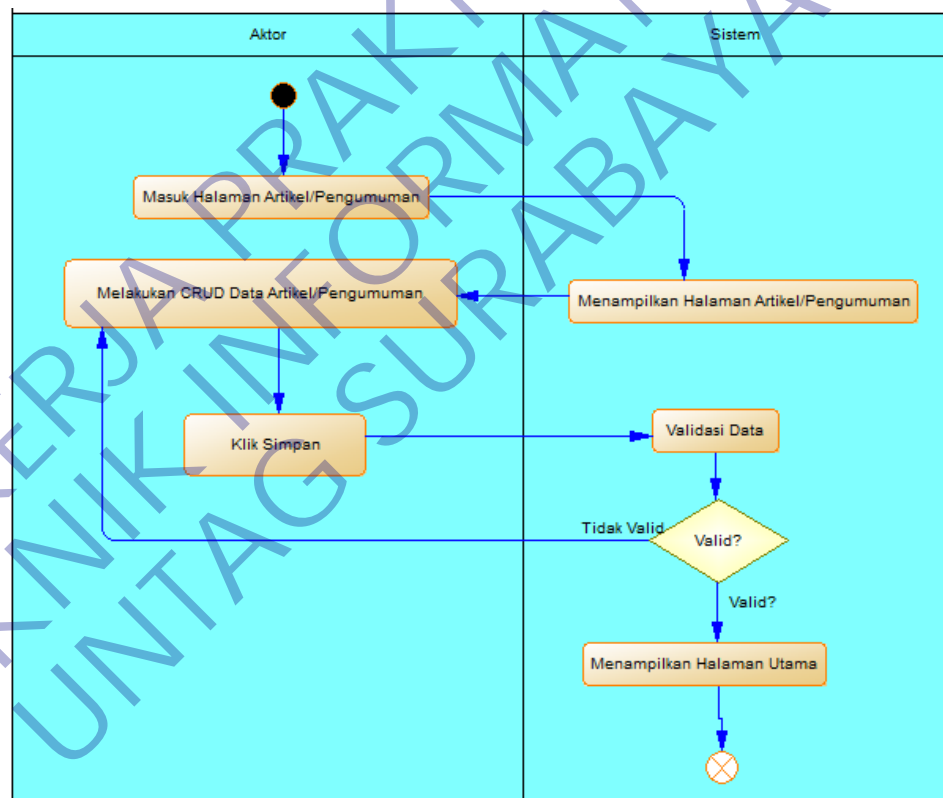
Aktor

Sistem

Masuk Halaman Artikel/Pengumuman

Melakukan CRUD Data Artikel/Pengumuman

Menampilkan Halaman Artikel/Pengumuman

Klik Simpan

Validasi Data

Tidak Valid

Valid?

Valid?

Menampilkan Halaman Utama

KERJA PRAKTIK INFORMATIKA UNTAG SURABAYA